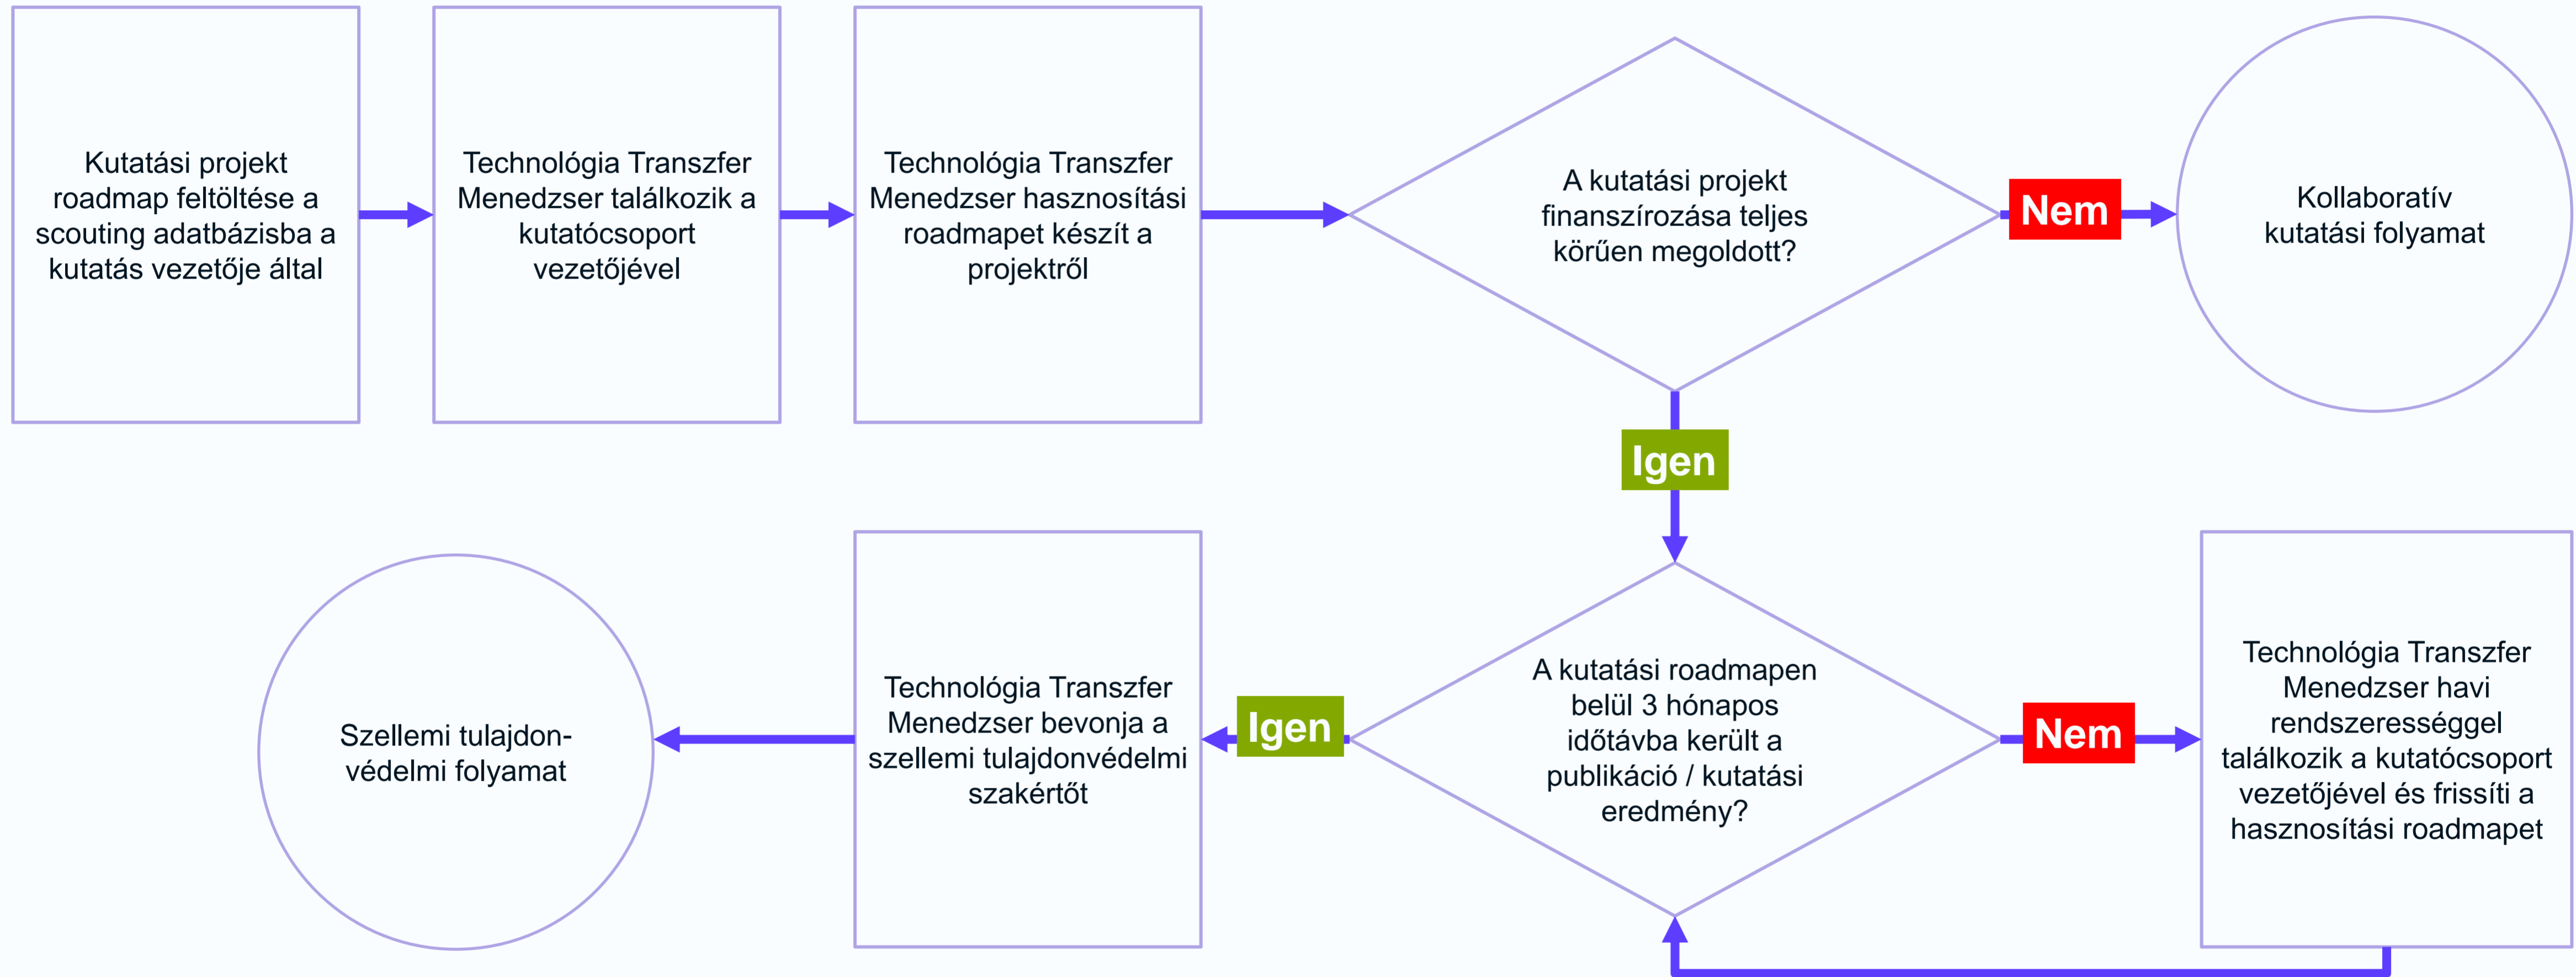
Kutatási projekt roadmap feltöltése a scouting adatbázisba a kutatás vezetője által

Technológia Transzfer Menedzser találkozik a kutatócsoport vezetőjével

Technológia Transzfer Menedzser hasznosítási roadmapet készít a projektről

A kutatási projekt finanszírozása teljes körűen megoldott?

Nem

Kollaboratív kutatási folyamat

Igen

A kutatási roadmapen belül 3 hónapos időtávba került a publikáció / kutatási eredmény?

Nem

Technológia Transzfer Menedzser havi rendszerességgel találkozik a kutatócsoport vezetőjével és frissíti a hasznosítási roadmapet

Igen

Technológia Transzfer Menedzser bevonja a szellemi tulajdonvédelmi szakértőt

Szellemi tulajdon-védelmi folyamat